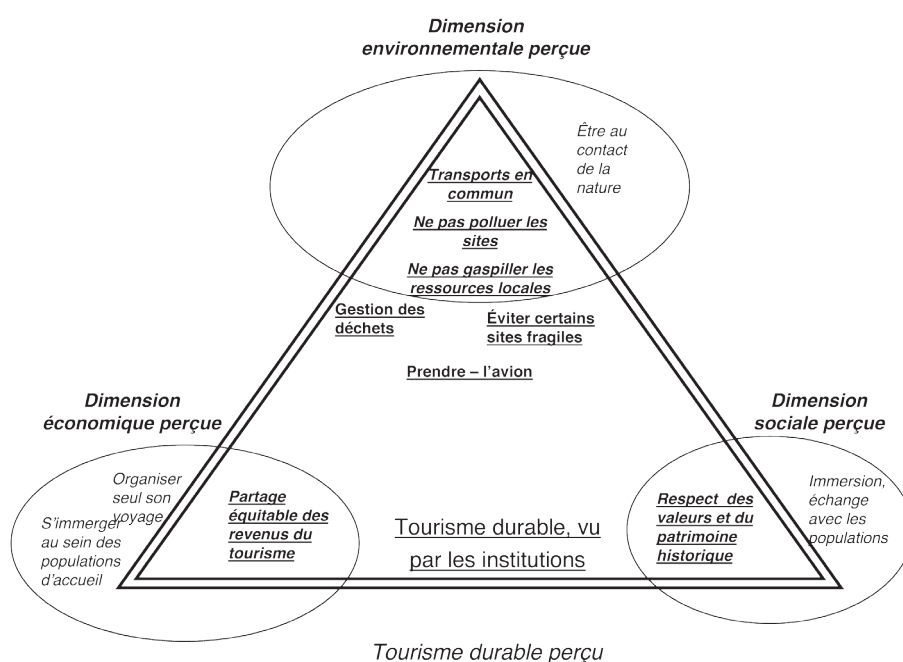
Dimension environnementale perçue

Être au contact de la nature

Transports en commun

Ne pas polluer les sites

Ne pas gaspiller les ressources locales

Gestion des déchets

Éviter certains sites fragiles

Prendre – l'avion

Dimension économique perçue

Dimension sociale perçue

Organiser seul son voyage

S'immerger au sein des populations d'accueil

Partage équitable des revenus du tourisme

Tourisme durable, vu par les institutions

Respect des valeurs et du patrimoine historique

Immersion, échange avec les populations

Tourisme durable perçu